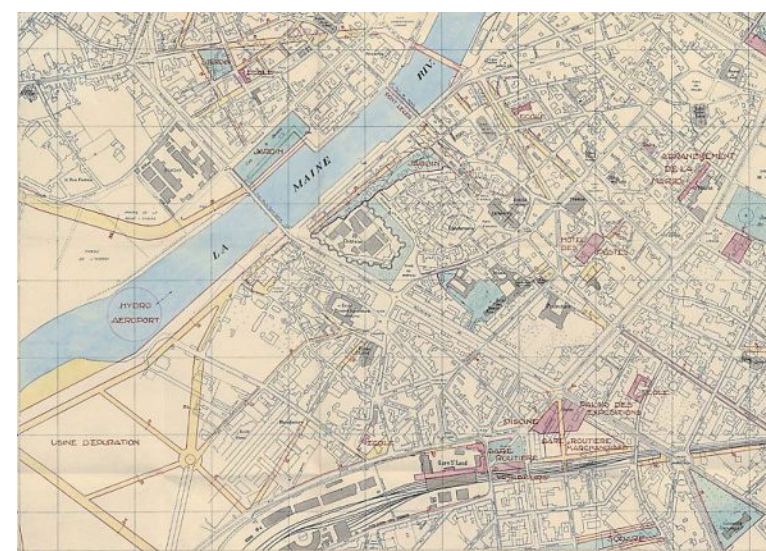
ECOLE

RIV.

MAINE

LA

HYDRO AEROPORT

JARDIN

SQUARE

ECOLE

AMENAGEMENT DE LA MAIRIE

HOTEL DES POSTES

PALAIS DES EXPOSITIONS

PISCINE

GARE ROUTIERE MARCHANDISES

GARE ROUTIERE

USINE D'EPURATION

ECOLE

LYCEE

Gare S^t Laud

Château

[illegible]